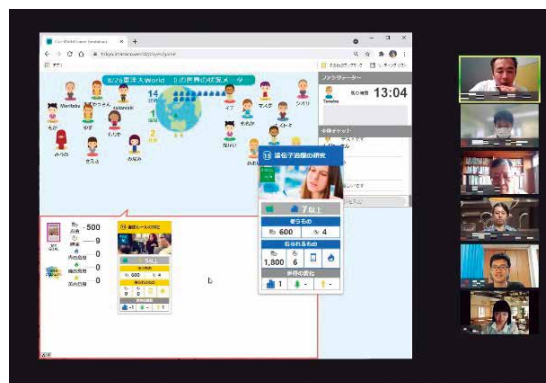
8/26 富津大World 1の世界の状況メーター

Moribito

sakurai

14

2

1

もの

ゆず

オレンジ

ひの

イブ

マンゴ

シオリ

みのり

さちえ

かなえ

まるみ

Tanaka

13:04

13 遺伝子治療の研究

7以上

600

4

1,800

6

1

-500

9

0

0

0